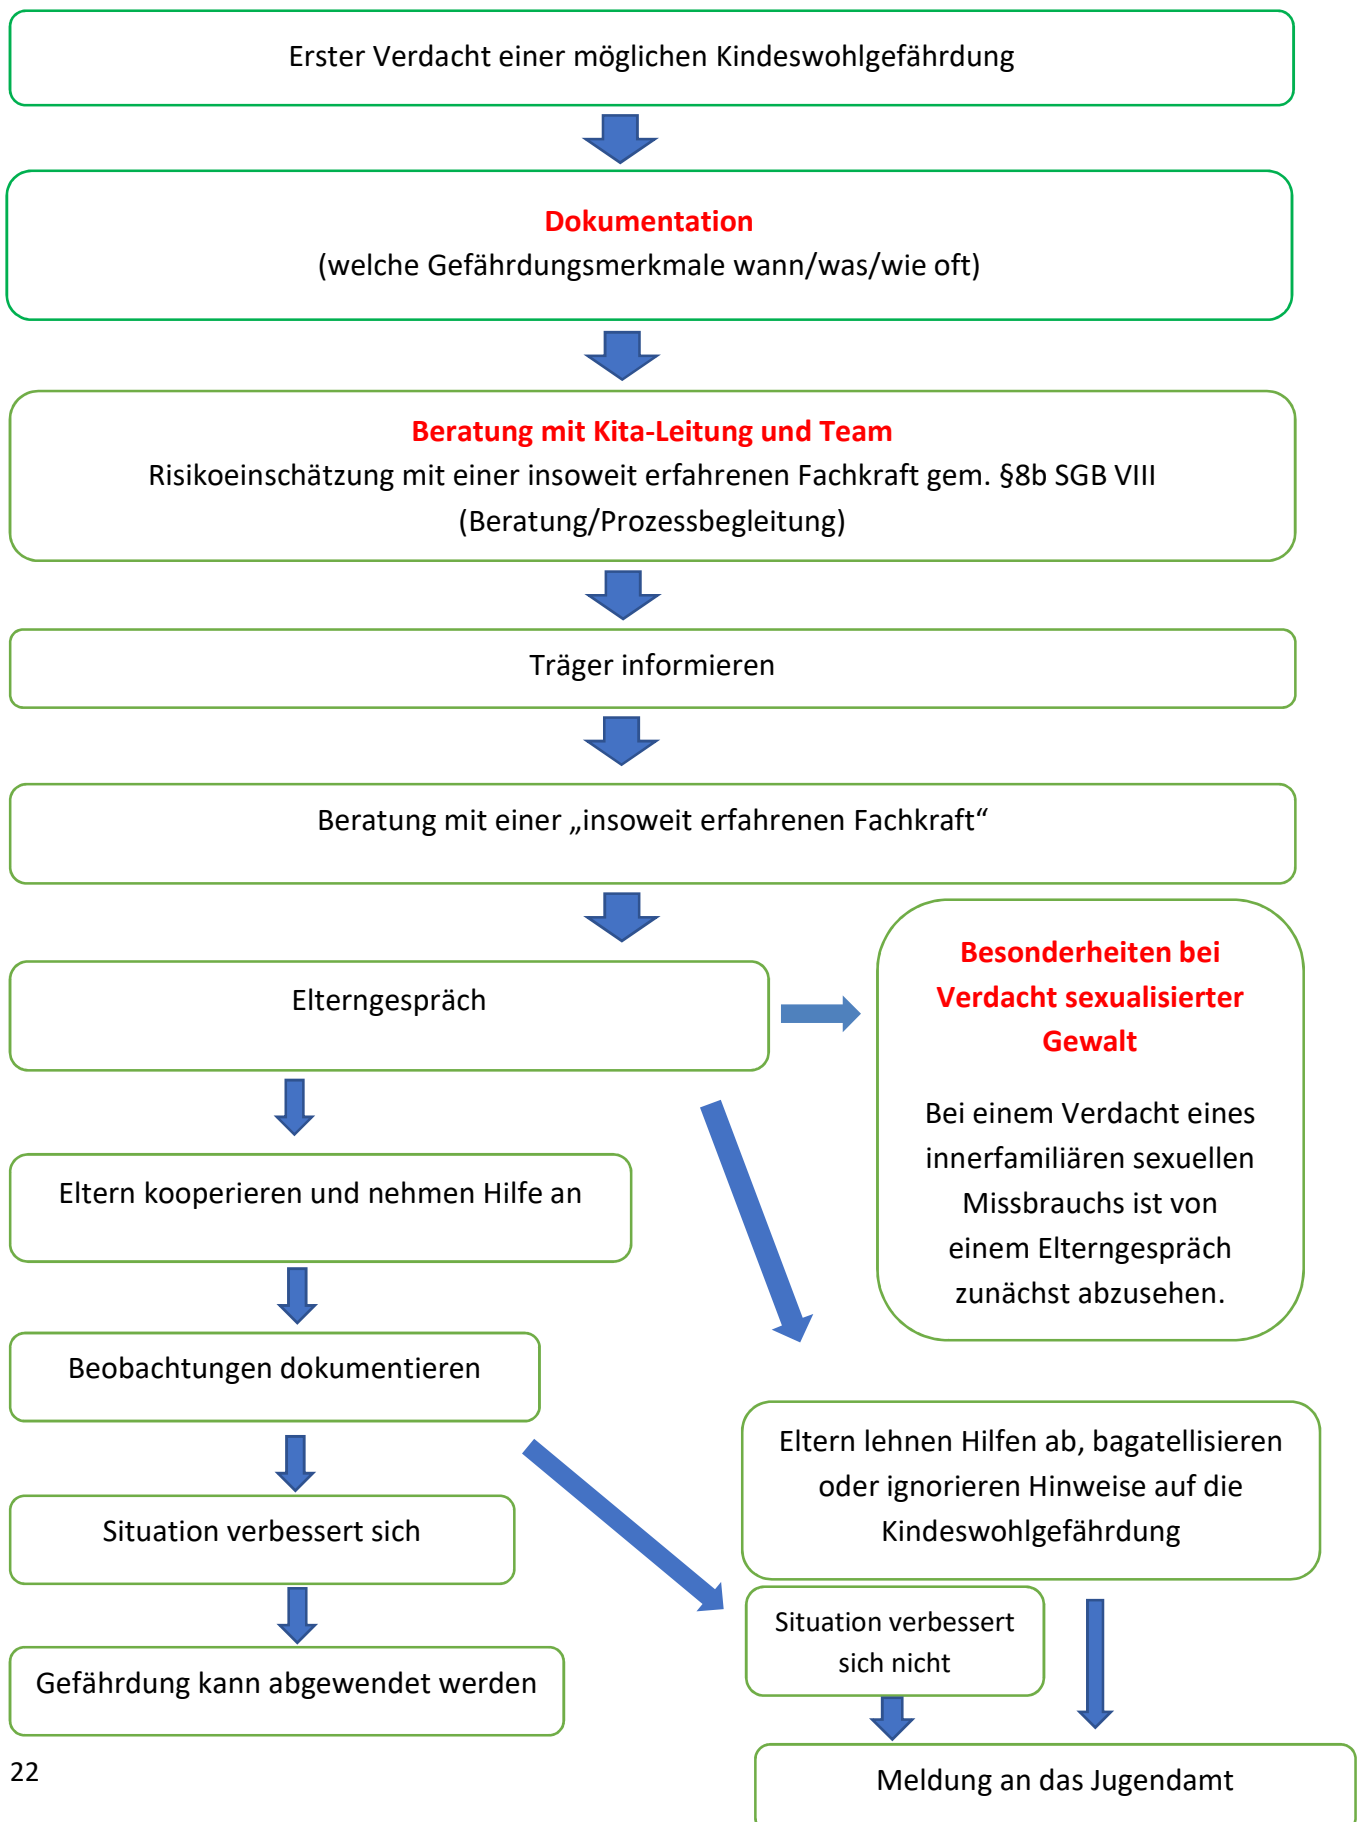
Erster Verdacht einer möglichen Kindeswohlgefährdung

Dokumentation
(welche Gefährdungsmerkmale wann/was/wie oft)

Beratung mit Kita-Leitung und Team
Risikoeinschätzung mit einer insoweit erfahrenen Fachkraft gem. §8b SGB VIII
(Beratung/Prozessbegleitung)

Träger informieren

Beratung mit einer „insoweit erfahrenen Fachkraft“

Elterngespräch

Besonderheiten bei Verdacht sexualisierter Gewalt

Bei einem Verdacht eines innerfamiliären sexuellen Missbrauchs ist von einem Elterngespräch zunächst abzusehen.

Eltern kooperieren und nehmen Hilfe an

Beobachtungen dokumentieren

Eltern lehnen Hilfen ab, bagatellisieren oder ignorieren Hinweise auf die Kindeswohlgefährdung

Situation verbessert sich

Situation verbessert sich nicht

Gefährdung kann abgewendet werden

Meldung an das Jugendamt

22